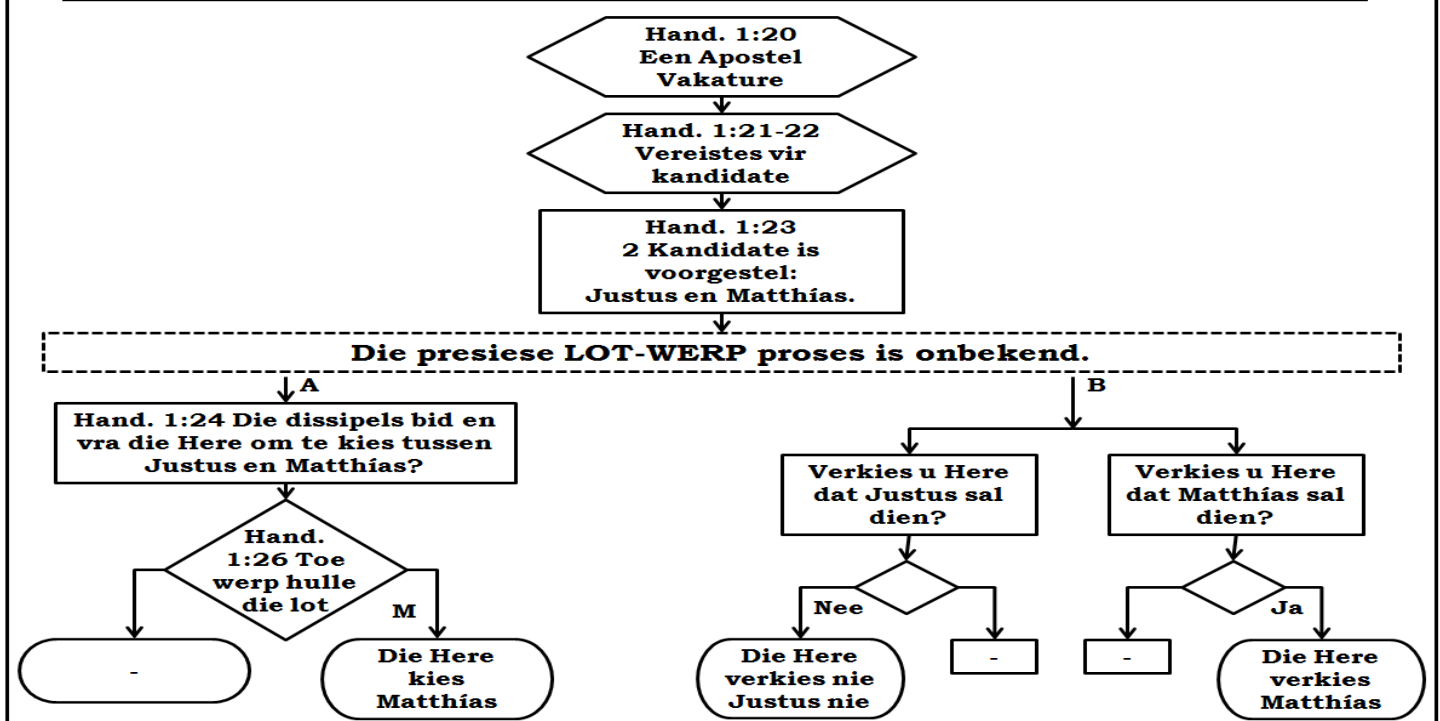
Hand. 1:20
Een Apostel
Vakature

Hand. 1:21-22
Vereistes vir
kandidate

Hand. 1:23
2 Kandidate is
voorgestel:
Justus en Matthías.

Die presiese LOT-WERP proses is onbekend.

A

Hand. 1:24 Die dissipels bid en vra die Here om te kies tussen Justus en Matthías?

Hand. 1:26 Toe werp hulle die lot

M

-

Die Here kies Matthías

B

Verkies u Here dat Justus sal dien?

Verkies u Here dat Matthías sal dien?

Nee

Die Here verkies nie Justus nie

-

-

Ja

Die Here verkies Matthías